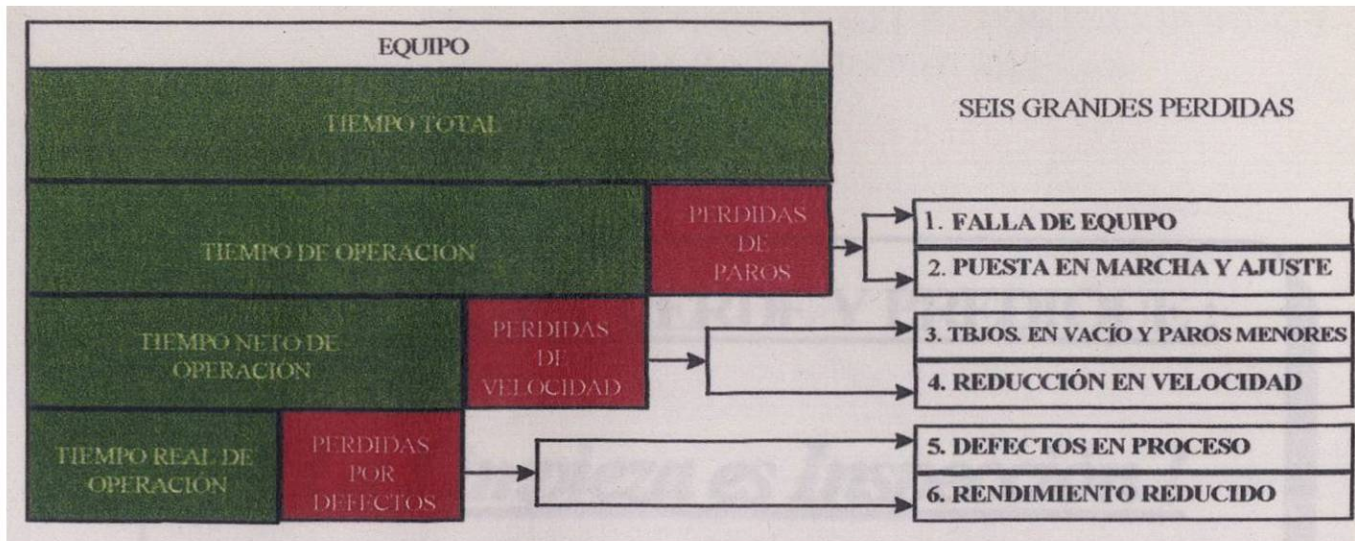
EQUIPO

TIEMPO TOTAL

SEIS GRANDES PERDIDAS

TIEMPO DE OPERACION

PERDIDAS DE PAROS

1. FALLA DE EQUIPO

2. PUESTA EN MARCHA Y AJUSTE

TIEMPO NETO DE OPERACIÓN

PERDIDAS DE VELOCIDAD

3. TBJOS. EN VACÍO Y PAROS MENORES

4. REDUCCIÓN EN VELOCIDAD

TIEMPO REAL DE OPERACIÓN

PERDIDAS POR DEFECTOS

5. DEFECTOS EN PROCESO

6. RENDIMIENTO REDUCIDO